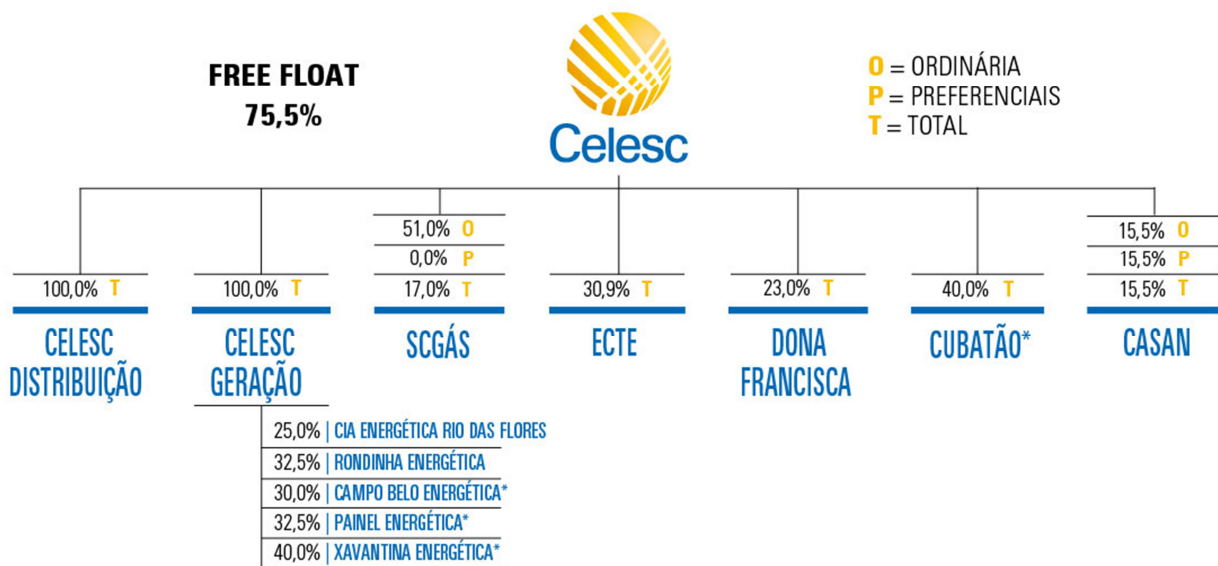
FREE FLOAT
75,5%

Celesc

O = ORDINÁRIA
P = PREFERENCIAIS
T = TOTAL

100,0% T
CELESC DISTRIBUIÇÃO

100,0% T
CELESC GERAÇÃO

25,0% | CIA ENERGÉTICA RIO DAS FLORES
32,5% | RONDINHA ENERGÉTICA
30,0% | CAMPO BELO ENERGÉTICA*
32,5% | PAINEL ENERGÉTICA*
40,0% | XAVANTINA ENERGÉTICA*

51,0% O
0,0% P
17,0% T
SCGÁS

30,9% T
ECTE

23,0% T
DONA FRANCISCA

40,0% T
CUBATÃO*

15,5% O
15,5% P
15,5% T
CASAN